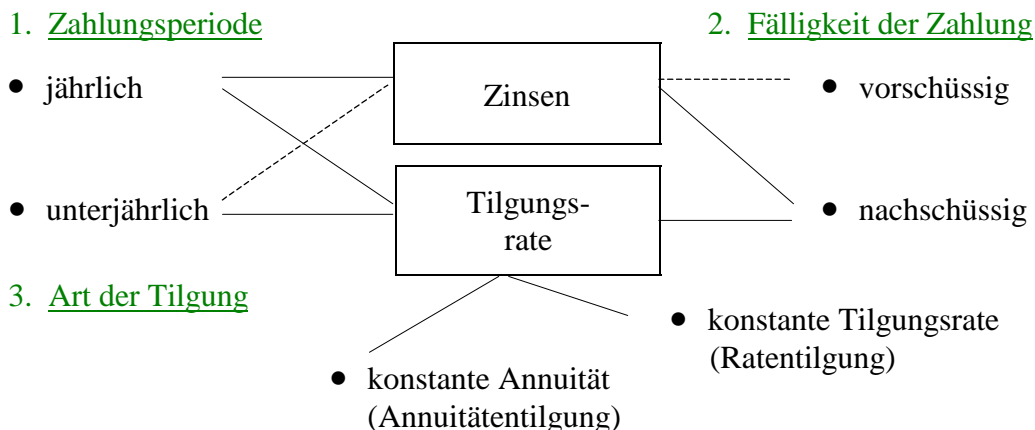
1. Zahlungsperiode

2. Fälligkeit der Zahlung

• jährlich

Zinsen

• vorschüssig

• unterjährlich

Tilgungsrate

• nachschüssig

3. Art der Tilgung

• konstante Tilgungsrate (Ratentilgung)

• konstante Annuität (Annuitätentilgung)